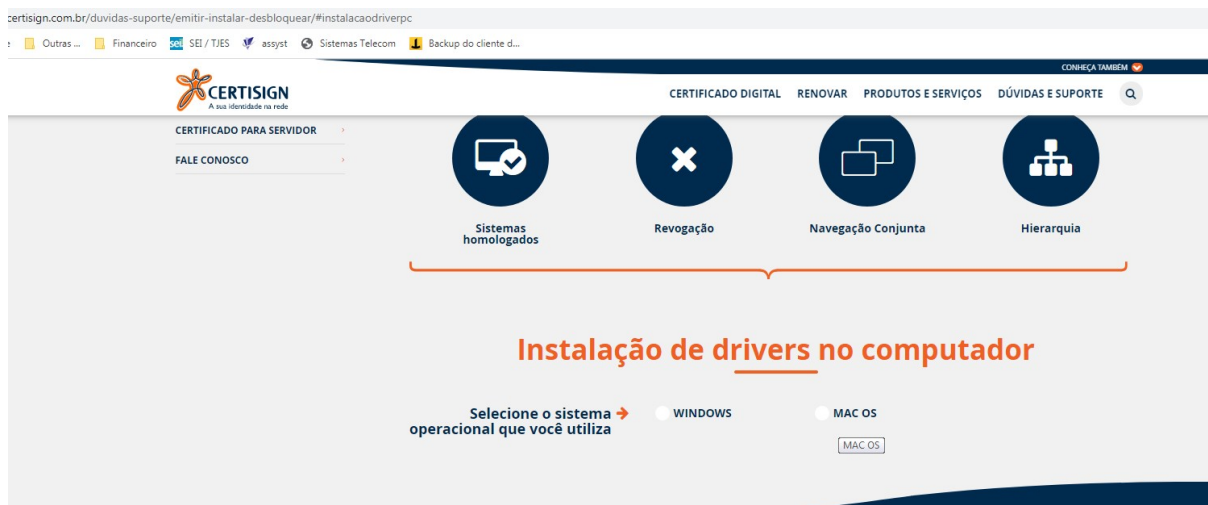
certisign.com.br/duvidas-suporte/emitir-instalar-desbloquear/#instalacaodriverpc

Outras ... Financeiro sei SEI / TJES assyst Sistemas Telecom Backup do cliente d...

CONHEÇA TAMBÉM

CERTISIGN
A sua identidade na rede

CERTIFICADO DIGITAL RENOVAR PRODUTOS E SERVIÇOS DÚVIDAS E SUPORTE

CERTIFICADO PARA SERVIDOR

FALE CONOSCO

Sistemas homologados

Revogação

Navegação Conjunta

Hierarquia

Instalação de drivers no computador

Selecione o sistema operacional que você utiliza

WINDOWS

MAC OS

MAC OS